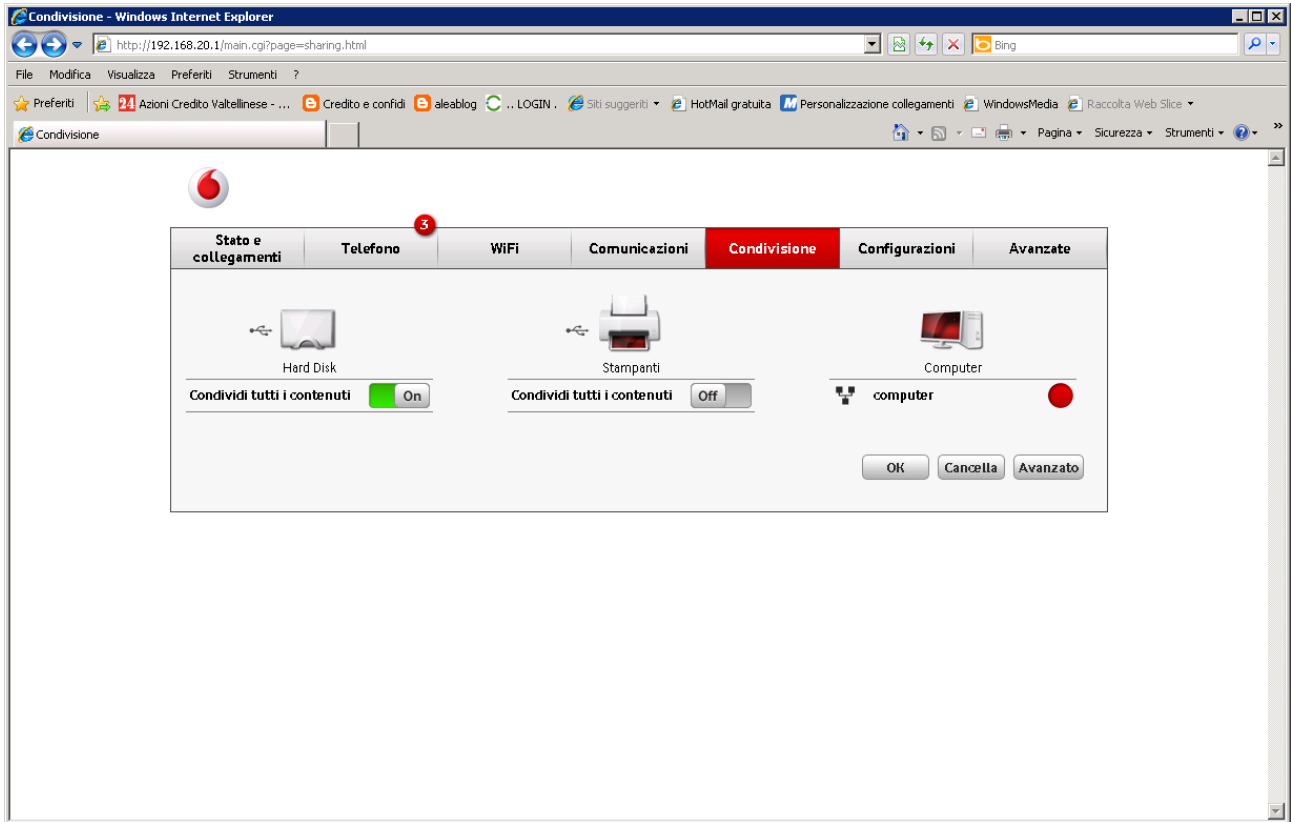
Condivisione - Windows Internet Explorer

http://192.168.20.1/main.cgi?page=sharing.html

Bing

File Modifica Visualizza Preferiti Strumenti ?

Preferiti 24 Azioni Credito Valtellinese - ... Credito e confidi aleablog .. LOGIN . Siti suggeriti HotMail gratuita Personalizzazione collegamenti WindowsMedia Raccolta Web Slice

Condivisione

Pagina Sicurezza Strumenti

3

| Stato e collegamenti | Telefono | WiFi | Comunicazioni | Condivisione | Configurazioni | Avanzate |
|---|---|---|---|---|---|---|

Hard Disk
Condividi tutti i contenuti On

Stampanti
Condividi tutti i contenuti Off

Computer
computer

OK Cancella Avanzato